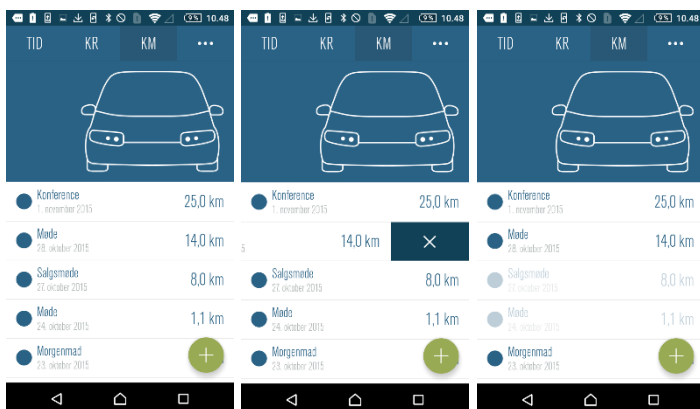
9% 10.48

TID KR KM ...

Konference
1. november 2015
25,0 km

Møde
28. oktober 2015
14,0 km

Salgsmøde
27. oktober 2015
8,0 km

Møde
24. oktober 2015
1,1 km

Morgenmad
23. oktober 2015

+

9% 10.48

TID KR KM ...

Konference
1. november 2015
25,0 km

5
14,0 km
×

Salgsmøde
27. oktober 2015
8,0 km

Møde
24. oktober 2015
1,1 km

Morgenmad
23. oktober 2015

+

9% 10.48

TID KR KM ...

Konference
1. november 2015
25,0 km

Møde
28. oktober 2015
14,0 km

Salgsmøde
27. oktober 2015
8,0 km

Møde
24. oktober 2015
1,1 km

Morgenmad
23. oktober 2015

+